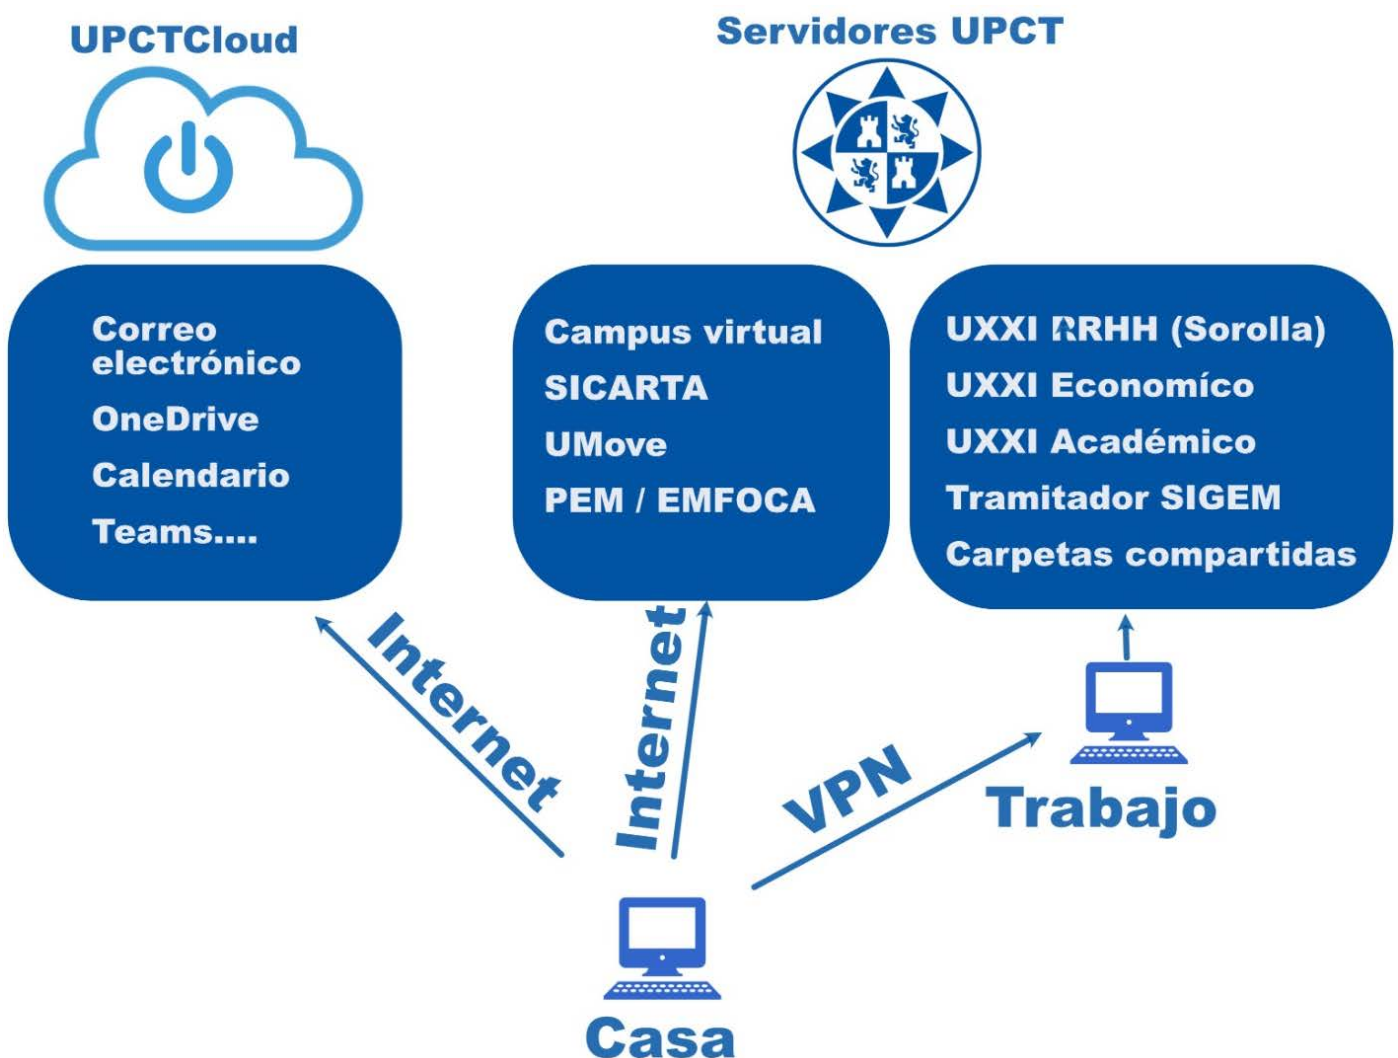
UPCTCloud

Servidores UPCT

Correo electrónico
OneDrive
Calendario
Teams....

Campus virtual
SICARTA
UMove
PEM / EMFOCA

UXXI RRHH (Sorolla)
UXXI Economíco
UXXI Académico
Tramitador SIGEM
Carpetas compartidas

Internet

Internet

VPN

Trabajo

Casa